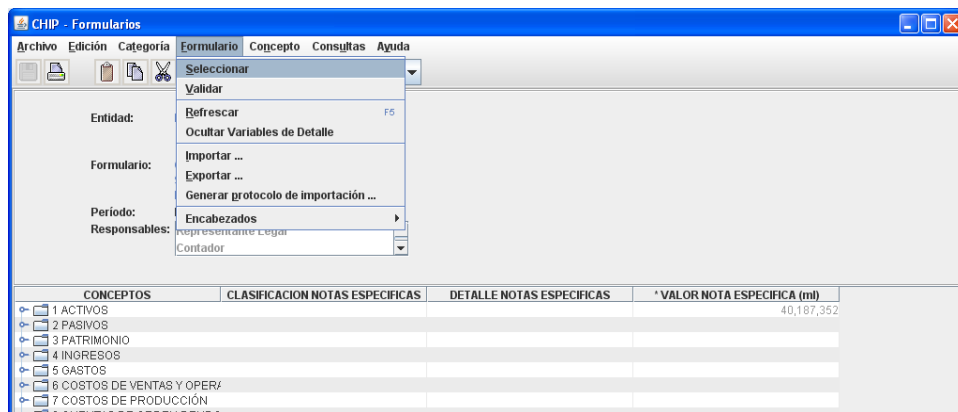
CHIP - Formularios

Archivo Edición Categoría Formulario Concepto Consultas Ayuda

Seleccionar
Validar
Refrescar F5
Ocultar Variables de Detalle
Importar ...
Exportar ...
Generar protocolo de importación ...
Encabezados

Entidad:

Formulario:

Período:
Responsables: Representante Legal
Contador

| CONCEPTOS | CLASIFICACION NOTAS ESPECIFICAS | DETALLE NOTAS ESPECIFICAS | * VALOR NOTA ESPECIFICA (ml) |
|---|---|---|---|
| 1 ACTIVOS | | | 40,187,352 |
| 2 PASIVOS | | | |
| 3 PATRIMONIO | | | |
| 4 INGRESOS | | | |
| 5 GASTOS | | | |
| 6 COSTOS DE VENTAS Y OPER/ | | | |
| 7 COSTOS DE PRODUCCIÓN | | | |